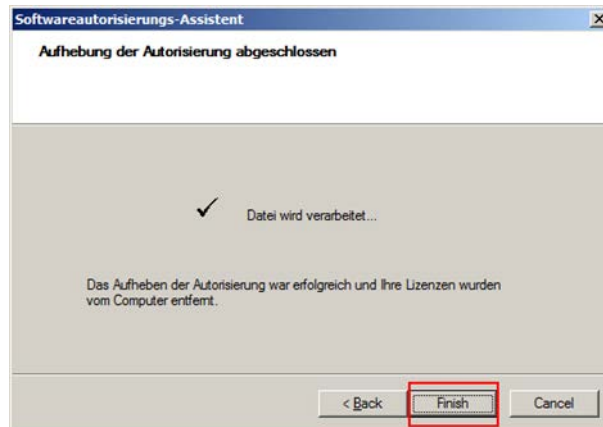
Softwareautorisierungs-Assistent

Aufhebung der Autorisierung abgeschlossen

✓ Datei wird verarbeitet...

Das Aufheben der Autorisierung war erfolgreich und Ihre Lizenzen wurden vom Computer entfernt.

< Back

Finish

Cancel